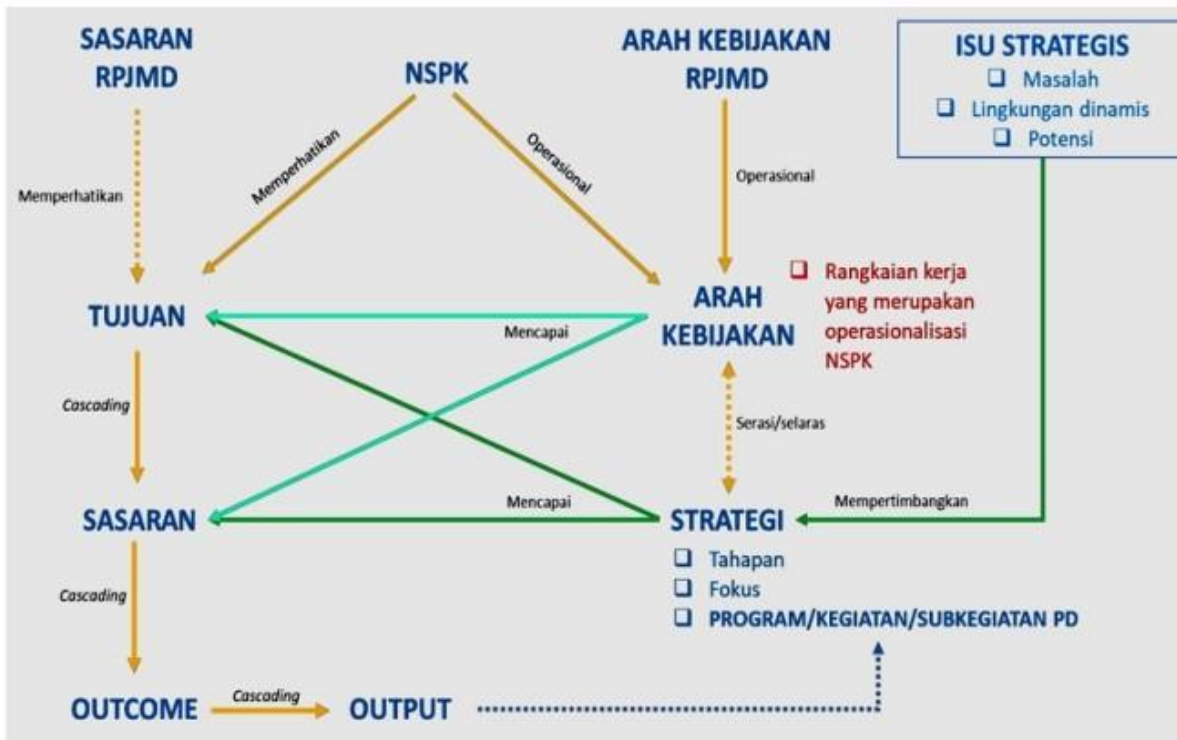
SASARAN RPJMD

NSPK

ARAH KEBIJAKAN RPJMD

ISU STRATEGIS
❑ Masalah
❑ Lingkungan dinamis
❑ Potensi

Memperhatikan

Memperhatikan

Operasional

Operasional

TUJUAN

Mencapai

ARAH KEBIJAKAN

❑ Rangkaian kerja yang merupakan operasionalisasi NSPK

Cascading

Serasi/selaras

SASARAN

Mencapai

STRATEGI

Mempertimbangkan

❑ Tahapan
❑ Fokus
❑ PROGRAM/KEGIATAN/SUBKEGIATAN PD

Cascading

OUTCOME

Cascading

OUTPUT